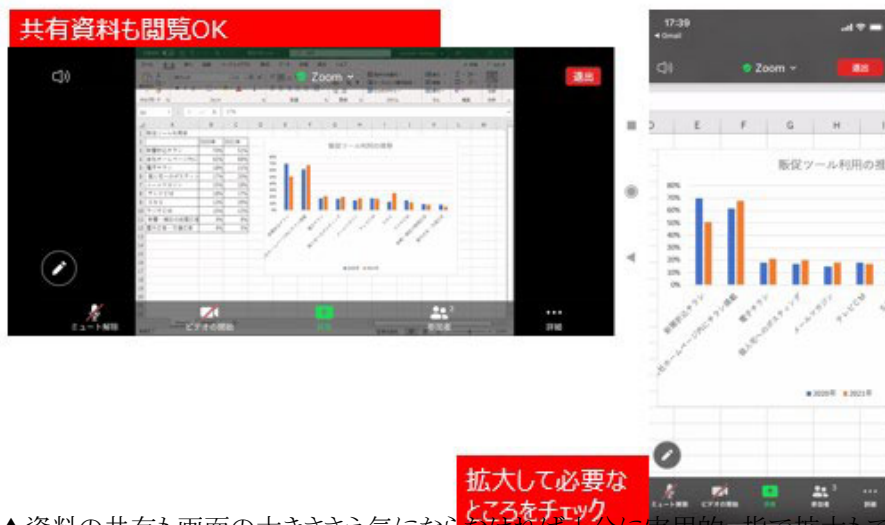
共有資料も閲覧OK

Zoom

退出

販促ツール利用の推移

ミュート解除

ビデオの開始

参加者

詳細

17:39

Gmail

Zoom

退出

販促ツール利用の推

新聞折込チラシ

自社ホームページにチラシ掲載

電子チラシ

個人宅へのポスティング

メールマガジン

テレビCM

2020年

2021年

拡大して必要なところをチェック

▲資料の共有も画面の大きささえ気にならな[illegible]に実用的。指で拡大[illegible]